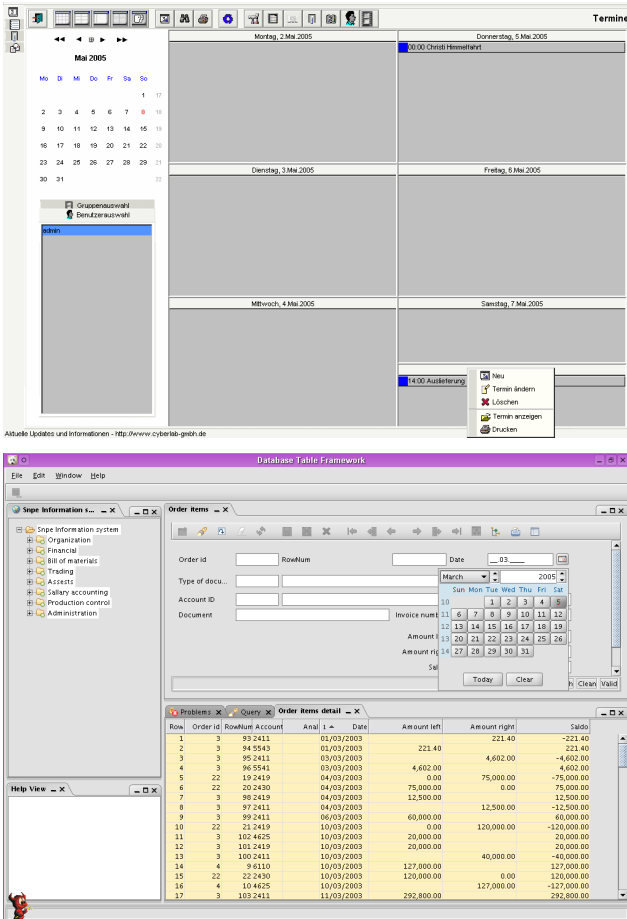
Termine

◀◀ ◀ ▶ ▶▶

Mai 2005

| Mo | Di | Mi | Do | Fr | Sa | So |
|---|---|---|---|---|---|---|
| | | | | | | 1 |
| 2 | 3 | 4 | 5 | 6 | 7 | 8 |
| 9 | 10 | 11 | 12 | 13 | 14 | 15 |
| 16 | 17 | 18 | 19 | 20 | 21 | 22 |
| 23 | 24 | 25 | 26 | 27 | 28 | 29 |
| 30 | 31 | | | | | |

Gruppenauswahl
Benutzerauswahl
admin

Montag, 2.Mai.2005
Donnerstag, 5.Mai.2005
00:00 Christi Himmelfahrt
Dienstag, 3.Mai.2005
Freitag, 6.Mai.2005
Mittwoch, 4.Mai.2005
Samstag, 7.Mai.2005
14:00 Auslieferung

Neu
Termin ändern
Löschen
Termin anzeigen
Drucken

Aktuelle Updates und Informationen - http://www.cyberlab-gmbh.de

Database Table Framework

File Edit Window Help

Snpe Information s...
Snpe Information system
Organization
Financial
Bill of materials
Trading
Assets
Sallary accounting
Production control
Administration

Help View

Order items

Order id
RowNum
Date __.03.____
Type of docu...
Account ID
Document
Invoice numb
Amount l
Amount rig
Sal

March 2005

| | Sun | Mon | Tue | Wed | Thu | Fri | Sat |
|---|---|---|---|---|---|---|---|
| 10 | | | 1 | 2 | 3 | 4 | 5 |
| 11 | 6 | 7 | 8 | 9 | 10 | 11 | 12 |
| 12 | 13 | 14 | 15 | 16 | 17 | 18 | 19 |
| 13 | 20 | 21 | 22 | 23 | 24 | 25 | 26 |
| 14 | 27 | 28 | 29 | 30 | 31 | | |

Today Clear

Clean Valid

Problems Query Order items detail

| Row | Order id | RowNum | Account | Anal | 1 ▲ Date | Amount left | Amount right | Saldo |
|---|---|---|---|---|---|---|---|---|
| 1 | 3 | 93 | 2411 | | 01/03/2003 | | 221.40 | -221.40 |
| 2 | 3 | 94 | 5543 | | 01/03/2003 | 221.40 | | 221.40 |
| 3 | 3 | 95 | 2411 | | 03/03/2003 | | 4,602.00 | -4,602.00 |
| 4 | 3 | 96 | 5541 | | 03/03/2003 | 4,602.00 | | 4,602.00 |
| 5 | 22 | 19 | 2419 | | 04/03/2003 | 0.00 | 75,000.00 | -75,000.00 |
| 6 | 22 | 20 | 2430 | | 04/03/2003 | 75,000.00 | 0.00 | 75,000.00 |
| 7 | 3 | 98 | 2419 | | 04/03/2003 | 12,500.00 | | 12,500.00 |
| 8 | 3 | 97 | 2411 | | 04/03/2003 | | 12,500.00 | -12,500.00 |
| 9 | 3 | 99 | 2411 | | 06/03/2003 | 60,000.00 | | 60,000.00 |
| 10 | 22 | 21 | 2419 | | 10/03/2003 | 0.00 | 120,000.00 | -120,000.00 |
| 11 | 3 | 102 | 4625 | | 10/03/2003 | 20,000.00 | | 20,000.00 |
| 12 | 3 | 101 | 2419 | | 10/03/2003 | 20,000.00 | | 20,000.00 |
| 13 | 3 | 100 | 2411 | | 10/03/2003 | | 40,000.00 | -40,000.00 |
| 14 | 4 | 9 | 6110 | | 10/03/2003 | 127,000.00 | | 127,000.00 |
| 15 | 22 | 22 | 2430 | | 10/03/2003 | 120,000.00 | 0.00 | 120,000.00 |
| 16 | 4 | 10 | 4625 | | 10/03/2003 | | 127,000.00 | -127,000.00 |
| 17 | 3 | 103 | 2411 | | 11/03/2003 | 292,800.00 | | 292,800.00 |